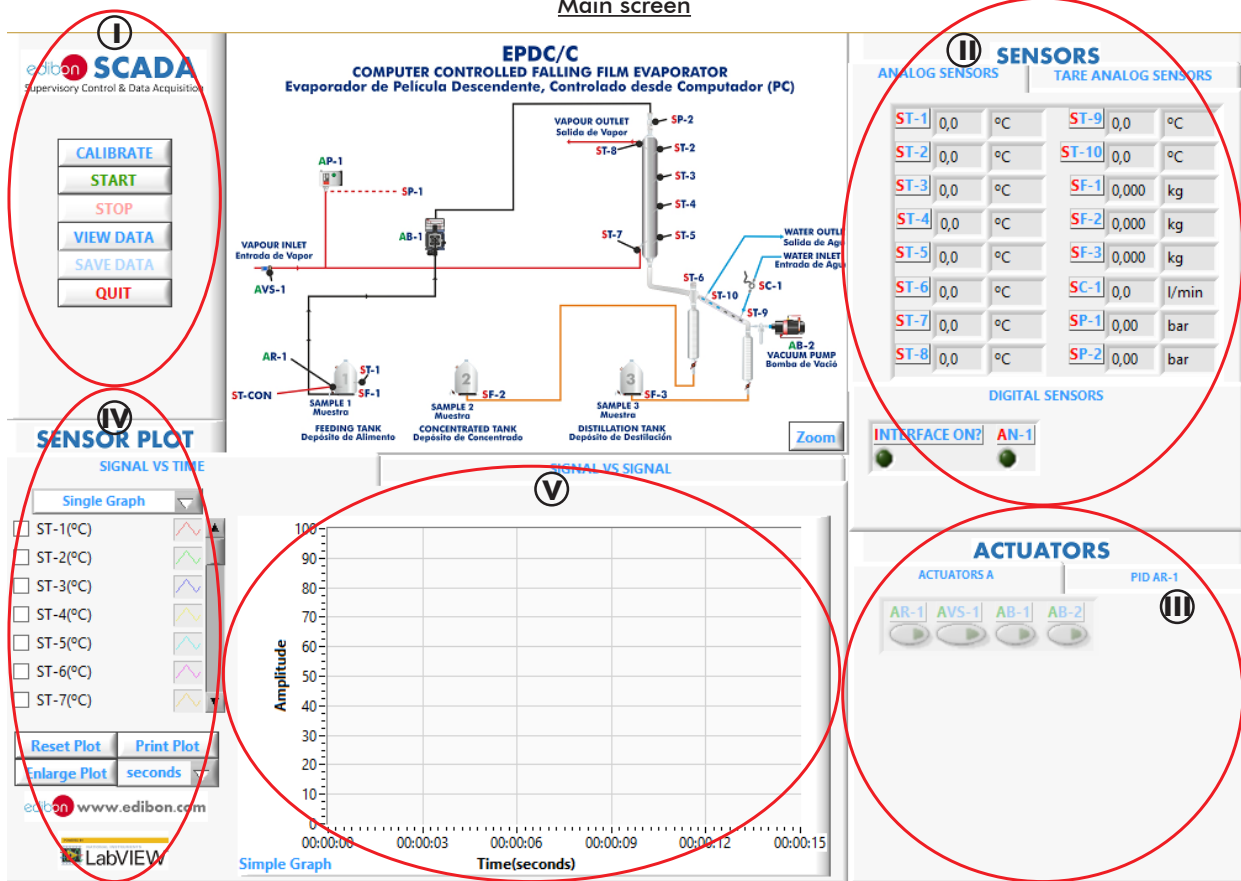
Main screen

I

edibon SCADA
Supervisory Control & Data Acquisition

CALIBRATE
START
STOP
VIEW DATA
SAVE DATA
QUIT

EPDC/C
COMPUTER CONTROLLED FALLING FILM EVAPORATOR
Evaporador de Película Descendente, Controlado desde Computador (PC)

AP-1
SP-1
VAPOUR OUTLET
Salida de Vapor
SP-2
ST-8
ST-2
ST-3
ST-4
ST-5
ST-7
AB-1
VAPOUR INLET
Entrada de Vapor
AVS-1
WATER OUTLET
Salida de Agu
WATER INLET
Entrada de Agu
ST-6
ST-10
SC-1
ST-9
AB-2
VACUUM PUMP
Bomba de Vació
AR-1
ST-1
ST-CON
SF-1
SAMPLE 1
Muestra
FEEDING TANK
Depósito de Alimento
SAMPLE 2
Muestra
SF-2
CONCENTRATED TANK
Depósito de Concentrado
SAMPLE 3
Muestra
SF-3
DISTILLATION TANK
Depósito de Destilación
Zoom

II
SENSORS
ANALOG SENSORS
TARE ANALOG SENSORS

| ST-1 | 0,0 | ºC | ST-9 | 0,0 | ºC |
|---|---|---|---|---|---|
| ST-2 | 0,0 | ºC | ST-10 | 0,0 | ºC |
| ST-3 | 0,0 | ºC | SF-1 | 0,000 | kg |
| ST-4 | 0,0 | ºC | SF-2 | 0,000 | kg |
| ST-5 | 0,0 | ºC | SF-3 | 0,000 | kg |
| ST-6 | 0,0 | ºC | SC-1 | 0,0 | l/min |
| ST-7 | 0,0 | ºC | SP-1 | 0,00 | bar |
| ST-8 | 0,0 | ºC | SP-2 | 0,00 | bar |

DIGITAL SENSORS
INTERFACE ON?
AN-1

IV
SENSOR PLOT
SIGNAL VS TIME
SIGNAL VS SIGNAL
Single Graph
ST-1(ºC)
ST-2(ºC)
ST-3(ºC)
ST-4(ºC)
ST-5(ºC)
ST-6(ºC)
ST-7(ºC)
Reset Plot
Print Plot
Enlarge Plot
seconds
edibon www.edibon.com
LabVIEW

V
100
90
80
70
60
50
40
30
20
10
0
Amplitude
00:00:00
00:00:03
00:00:06
00:00:09
00:00:12
00:00:15
Time(seconds)
Simple Graph

ACTUATORS
ACTUATORS A
PID AR-1
III
AR-1
AVS-1
AB-1
AB-2